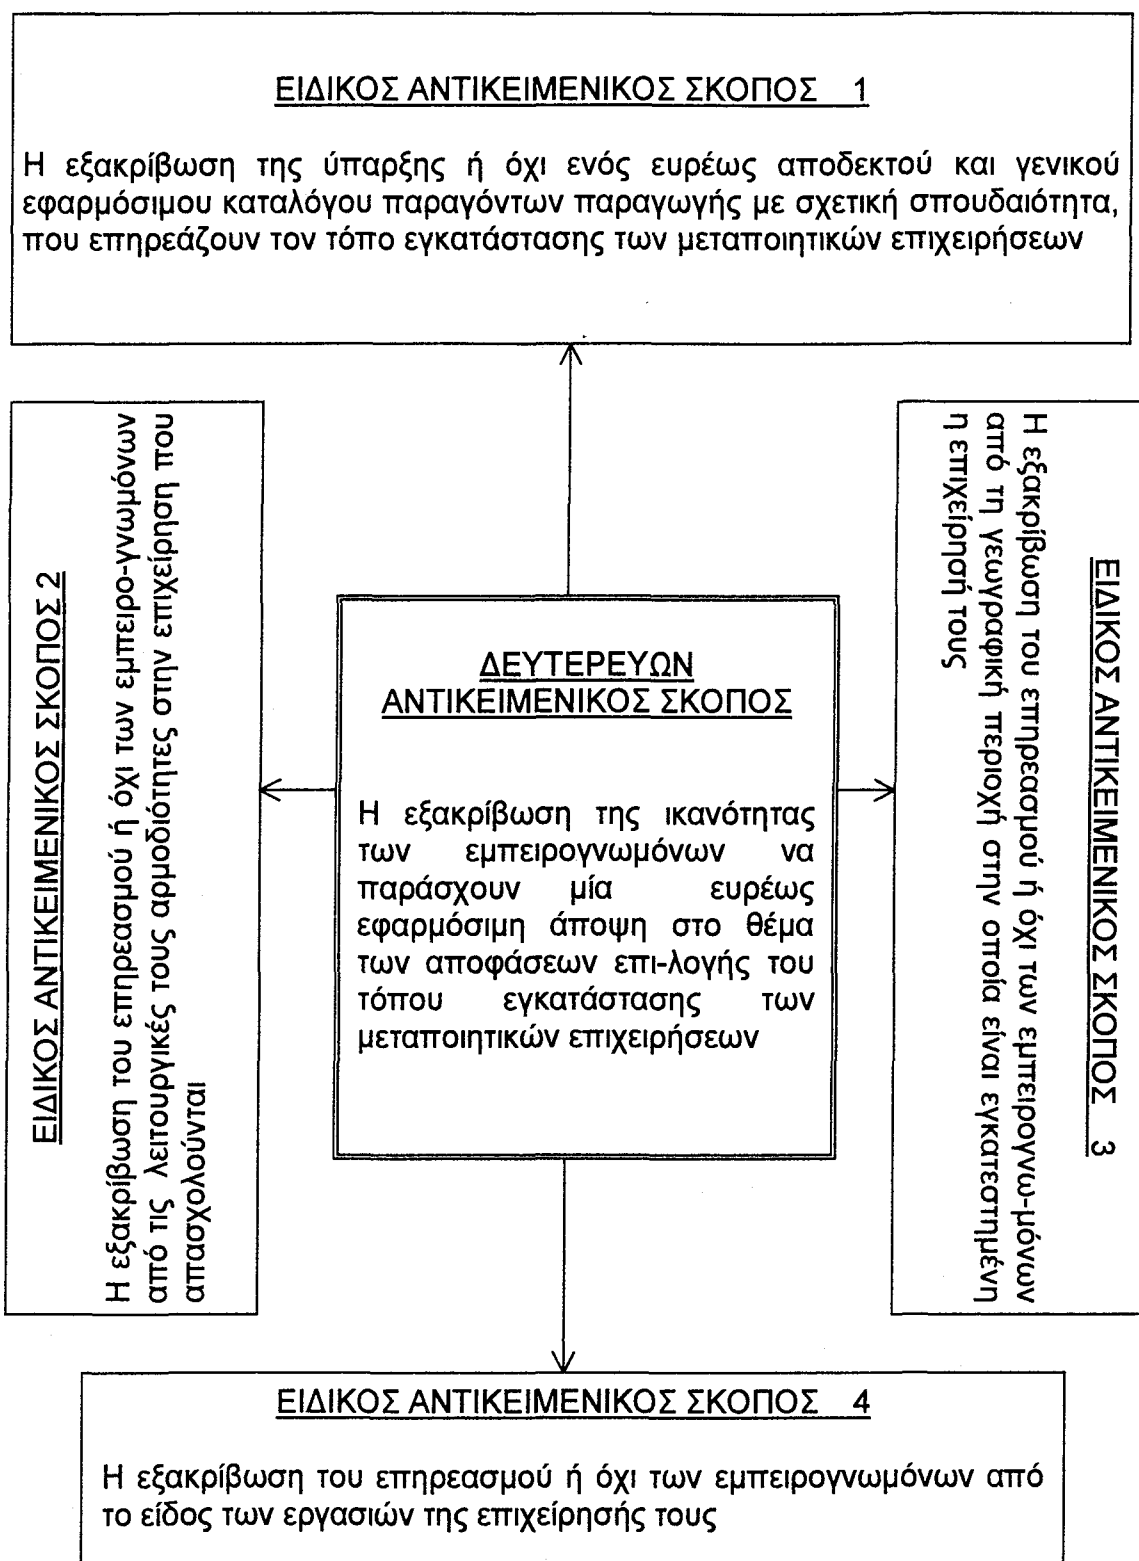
ΕΙΔΙΚΟΣ ΑΝΤΙΚΕΙΜΕΝΙΚΟΣ ΣΚΟΠΟΣ 1

Η εξακρίβωση της ύπαρξης ή όχι ενός ευρέως αποδεκτού και γενικού εφαρμόσιμου καταλόγου παραγόντων παραγωγής με σχετική σπουδαιότητα, που επηρεάζουν τον τόπο εγκατάστασης των μεταποιητικών επιχειρήσεων

ΕΙΔΙΚΟΣ ΑΝΤΙΚΕΙΜΕΝΙΚΟΣ ΣΚΟΠΟΣ 2

Η εξακρίβωση του επηρεασμού ή όχι των εμπειρο-γνωμόνων από τις λειτουργικές τους αρμοδιότητες στην επιχείρηση που απασχολούνται

ΔΕΥΤΕΡΕΥΩΝ ΑΝΤΙΚΕΙΜΕΝΙΚΟΣ ΣΚΟΠΟΣ

Η εξακρίβωση της ικανότητας των εμπειρογνωμόνων να παράσχουν μία ευρέως εφαρμόσιμη άποψη στο θέμα των αποφάσεων επι-λογής του τόπου εγκατάστασης των μεταποιητικών επιχειρήσεων

ΕΙΔΙΚΟΣ ΑΝΤΙΚΕΙΜΕΝΙΚΟΣ ΣΚΟΠΟΣ 3

Η εξακρίβωση του επηρεασμού ή όχι των εμπειρογνω-μόνων από τη γεωγραφική περιοχή στην οποία είναι εγκατεστημένη η επιχείρησή τους

ΕΙΔΙΚΟΣ ΑΝΤΙΚΕΙΜΕΝΙΚΟΣ ΣΚΟΠΟΣ 4

Η εξακρίβωση του επηρεασμού ή όχι των εμπειρογνωμόνων από το είδος των εργασιών της επιχείρησής τους